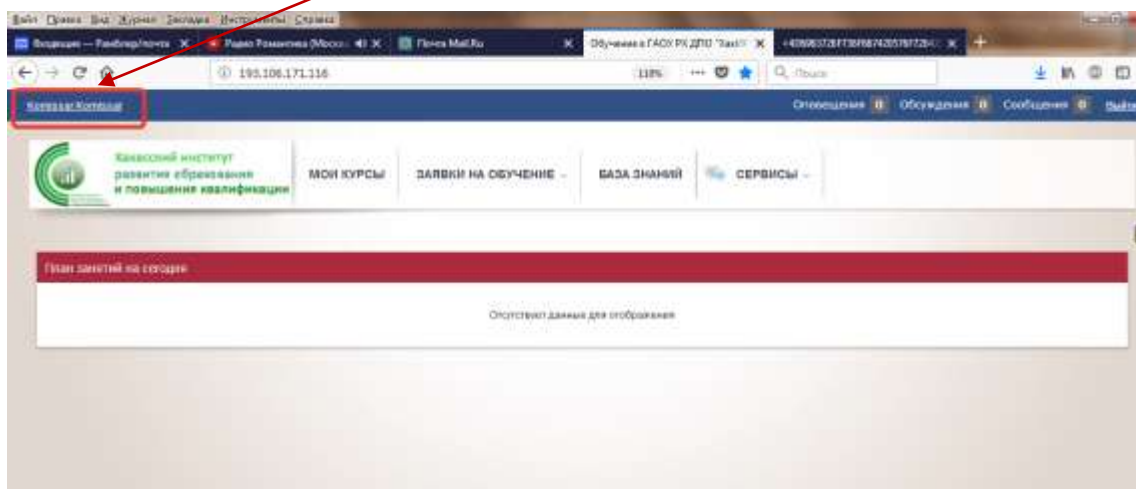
Файл Правка Вид Журнал Закладки Инструменты Справка

Входящие — Рамблер/почта ×
Радио Романтика (Моск... ×
Почта Mail.Ru ×
Обучение в ГАОУ РХ ДПО "ХакИ ×
+4069637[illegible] ×

193.106.171.116
110%
Поиск

Копешко Копешко

Оповещения 0 Обсуждения 0 Сообщения 0 Выйти

Хакасский институт развития образования и повышения квалификации

МОИ КУРСЫ
ЗАЯВКИ НА ОБУЧЕНИЕ
БАЗА ЗНАНИЙ
СЕРВИСЫ

План занятий на сегодня

Отсутствуют данные для отображения